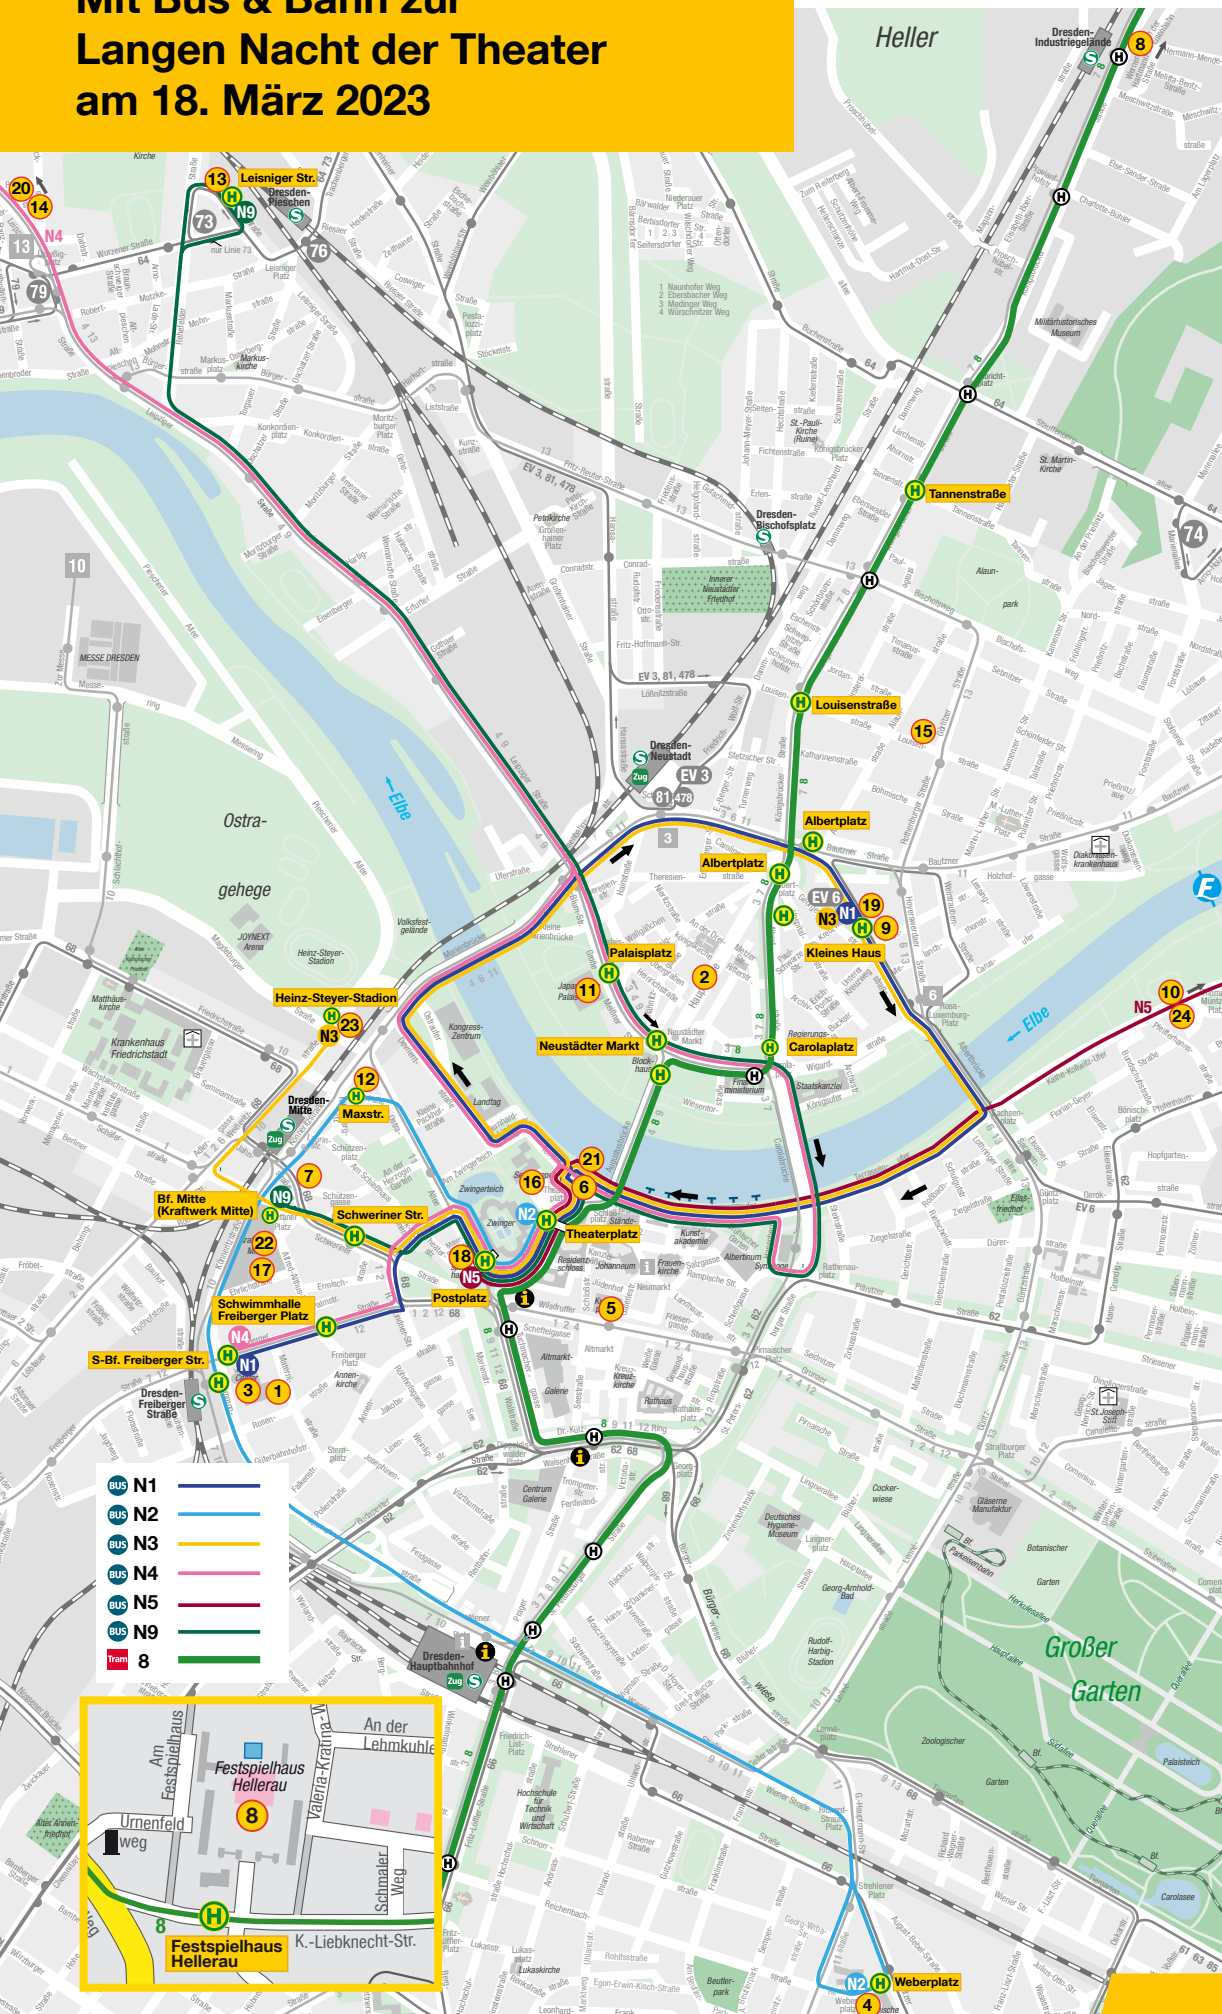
Mit Bus & Bahn zur Langen Nacht der Theater am 18. März 2023

Heller

Dresden-Industriegelände

8

20 14 N4

13 Leisniger Str.

Dresden-Pieschen

73 N9

76

79

10

MESSE DRESDEN

Ostra-gehege

Elbe

Heinz-Steyer-Stadion

N3 23

12 Maxstr.

Dresden-Mitte

7

Bf. Mitte (Kraftwerk Mitte)

N9

Schweriner Str.

22

17

Schwimmhalle Freiberger Platz

N4

S-Bf. Freiberger Str.

N1

3 1

Dresden-Freiberger Straße

Tannenstraße

74

Dresden-Bischofsplatz

Louisenstraße

15

Dresden-Neustadt

EV 3

81 478

Albertplatz

Albertplatz

EV 6

N3 N1 19

9

Kleines Haus

Palaisplatz

11

2

Neustädter Markt

Carolaplatz

21

16 6

N2

18 N5

Theaterplatz

Postplatz

5

Elbe

10 N5 24

Dresden-Hauptbahnhof

Großer Garten

N2 Weberplatz

4

BUS N1
BUS N2
BUS N3
BUS N4
BUS N5
BUS N9
Tram 8

An der Lehmkuhle

Am Festspielhaus

Festspielhaus Hellerau

8

Valeria-Kratina-W

Urnenfeldweg

Schmaler Weg

8

Festspielhaus Hellerau

K.-Liebknecht-Str.